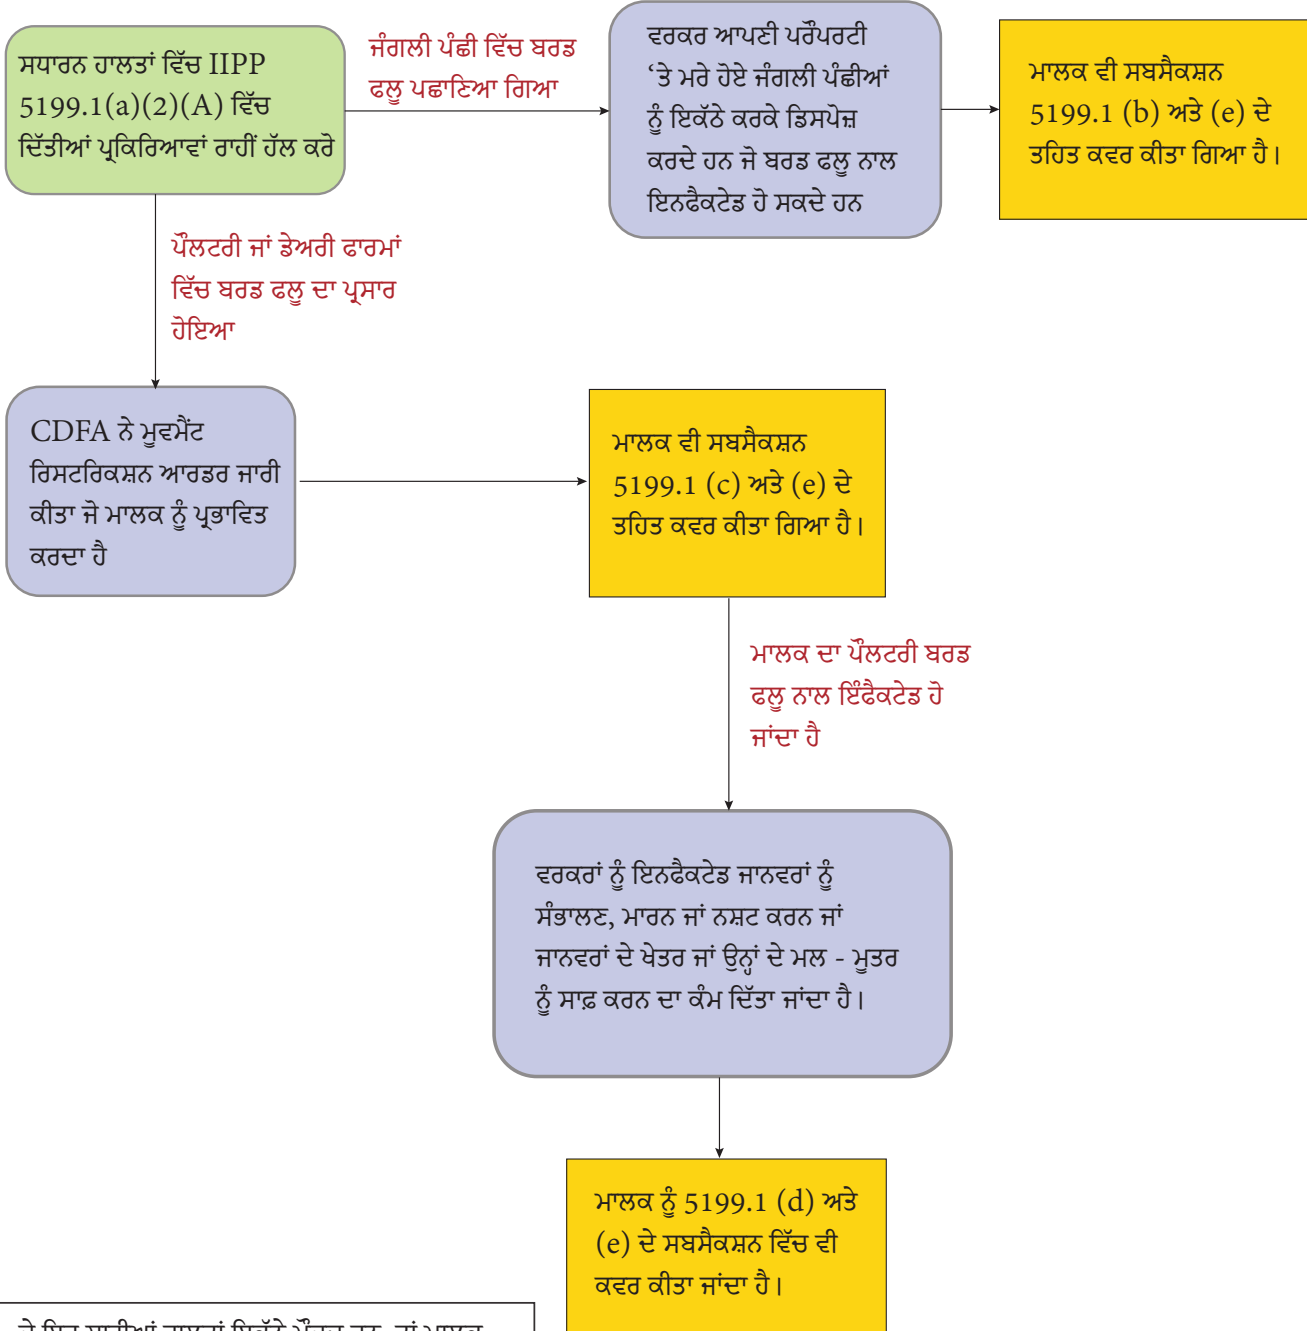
ਸਧਾਰਨ ਹਾਲਤਾਂ ਵਿੱਚ IIPP 5199.1(a)(2)(A) ਵਿੱਚ ਦਿੱਤੀਆਂ ਪ੍ਰਕਿਰਿਆਵਾਂ ਰਾਹੀਂ ਹੱਲ ਕਰੋ

ਜੰਗਲੀ ਪੰਛੀ ਵਿੱਚ ਬਰਡ ਫਲੂ ਪਛਾਣਿਆ ਗਿਆ

ਵਰਕਰ ਆਪਣੀ ਪਰੌਪਰਟੀ 'ਤੇ ਮਰੇ ਹੋਏ ਜੰਗਲੀ ਪੰਛੀਆਂ ਨੂੰ ਇਕੱਠੇ ਕਰਕੇ ਡਿਸਪੋਜ਼ ਕਰਦੇ ਹਨ ਜੋ ਬਰਡ ਫਲੂ ਨਾਲ ਇਨਫੈਕਟੇਡ ਹੋ ਸਕਦੇ ਹਨ

ਮਾਲਕ ਵੀ ਸਬਸੈਕਸ਼ਨ 5199.1 (b) ਅਤੇ (e) ਦੇ ਤਹਿਤ ਕਵਰ ਕੀਤਾ ਗਿਆ ਹੈ।

ਪੌਲਟਰੀ ਜਾਂ ਡੇਅਰੀ ਫਾਰਮਾਂ ਵਿੱਚ ਬਰਡ ਫਲੂ ਦਾ ਪ੍ਰਸਾਰ ਹੋਇਆ

CDFA ਨੇ ਮੂਵਮੈਂਟ ਰਿਸਟਰਿਕਸ਼ਨ ਆਰਡਰ ਜਾਰੀ ਕੀਤਾ ਜੋ ਮਾਲਕ ਨੂੰ ਪ੍ਰਭਾਵਿਤ ਕਰਦਾ ਹੈ

ਮਾਲਕ ਵੀ ਸਬਸੈਕਸ਼ਨ 5199.1 (c) ਅਤੇ (e) ਦੇ ਤਹਿਤ ਕਵਰ ਕੀਤਾ ਗਿਆ ਹੈ।

ਮਾਲਕ ਦਾ ਪੌਲਟਰੀ ਬਰਡ ਫਲੂ ਨਾਲ ਇੰਫੈਕਟੇਡ ਹੋ ਜਾਂਦਾ ਹੈ

ਵਰਕਰਾਂ ਨੂੰ ਇਨਫੈਕਟੇਡ ਜਾਨਵਰਾਂ ਨੂੰ ਸੰਭਾਲਣ, ਮਾਰਨ ਜਾਂ ਨਸ਼ਟ ਕਰਨ ਜਾਂ ਜਾਨਵਰਾਂ ਦੇ ਖੇਤਰ ਜਾਂ ਉਨ੍ਹਾਂ ਦੇ ਮਲ - ਮੂਤਰ ਨੂੰ ਸਾਫ਼ ਕਰਨ ਦਾ ਕੰਮ ਦਿੱਤਾ ਜਾਂਦਾ ਹੈ।

ਮਾਲਕ ਨੂੰ 5199.1 (d) ਅਤੇ (e) ਦੇ ਸਬਸੈਕਸ਼ਨ ਵਿੱਚ ਵੀ ਕਵਰ ਕੀਤਾ ਜਾਂਦਾ ਹੈ।

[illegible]